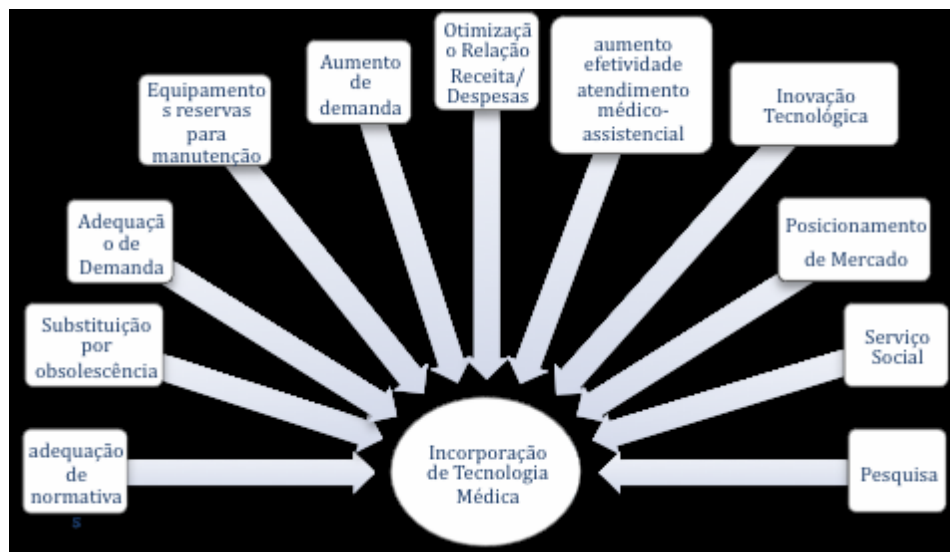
adequação de normativa s

Substituição por obsolescência

Adequaçã o de Demanda

Equipamento s reservas para manutenção

Aumento de demanda

Otimizaçã o Relação Receita/ Despesas

aumento efetividade atendimento médico-assistencial

Inovação Tecnológica

Posicionamento de Mercado

Serviço Social

Pesquisa

Incorporação de Tecnologia Médica